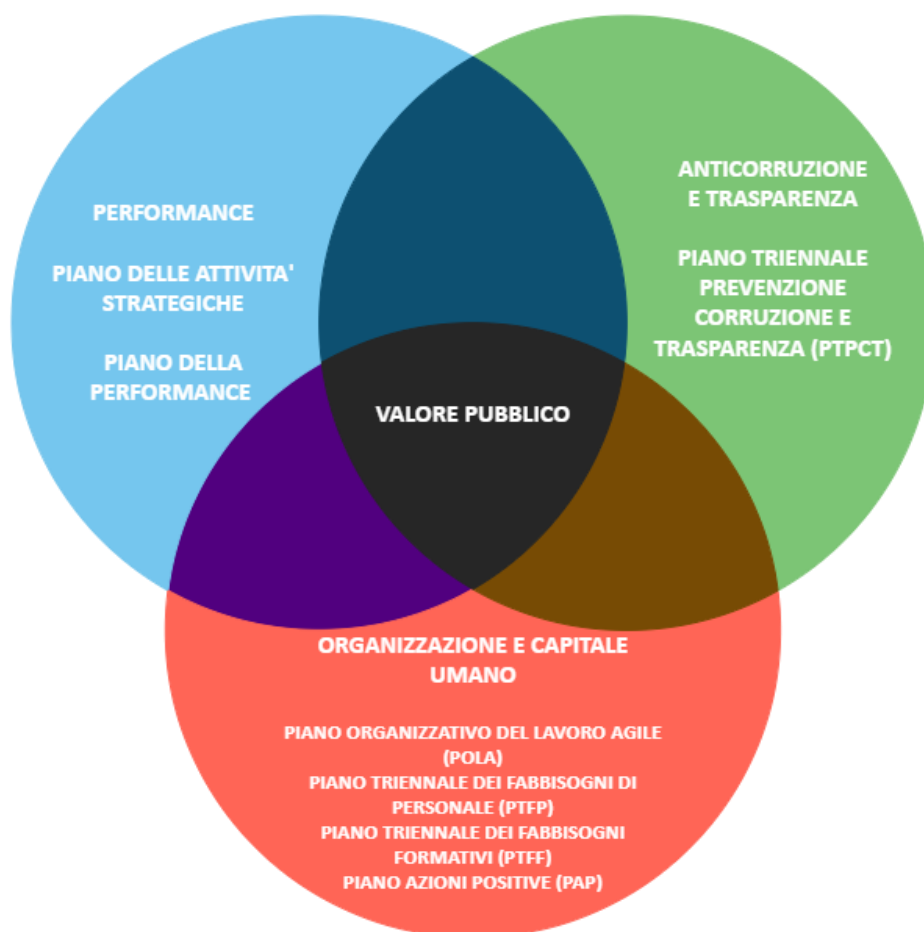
PERFORMANCE

PIANO DELLE ATTIVITA' STRATEGICHE

PIANO DELLA PERFORMANCE

ANTICORRUZIONE E TRASPARENZA

PIANO TRIENNALE PREVENZIONE CORRUZIONE E TRASPARENZA (PTPCT)

VALORE PUBBLICO

ORGANIZZAZIONE E CAPITALE UMANO

PIANO ORGANIZZATIVO DEL LAVORO AGILE (POLA)
PIANO TRIENNALE DEI FABBISOGNI DI PERSONALE (PTFP)
PIANO TRIENNALE DEI FABBISOGNI FORMATIVI (PTFF)
PIANO AZIONI POSITIVE (PAP)